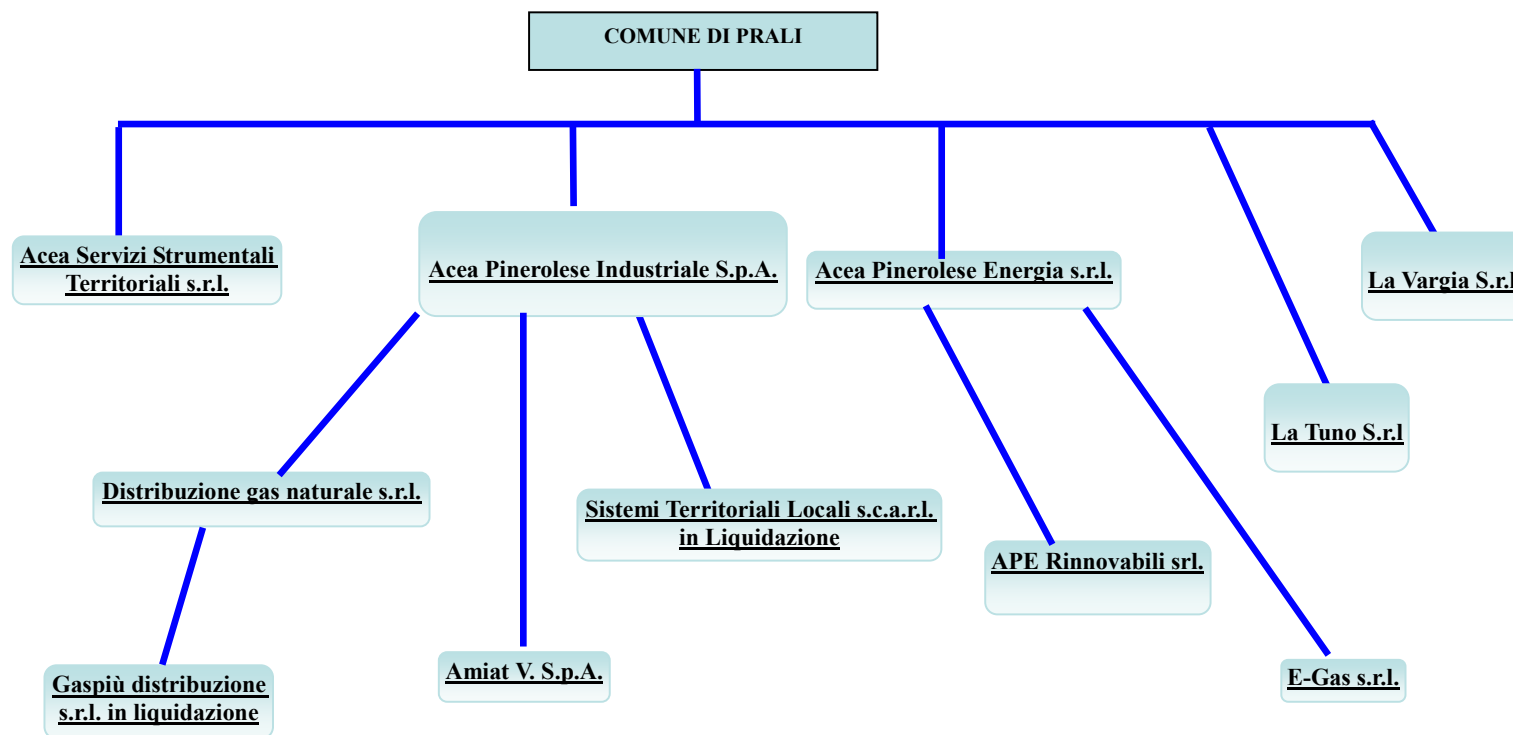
COMUNE DI PRALI

Acea Servizi Strumentali Territoriali s.r.l.

Acea Pinerolese Industriale S.p.A.

Acea Pinerolese Energia s.r.l.

La Vargia S.r.l

La Tuno S.r.l

Distribuzione gas naturale s.r.l.

Sistemi Territoriali Locali s.c.a.r.l. in Liquidazione

APE Rinnovabili srl.

Gaspiù distribuzione s.r.l. in liquidazione

Amiat V. S.p.A.

E-Gas s.r.l.